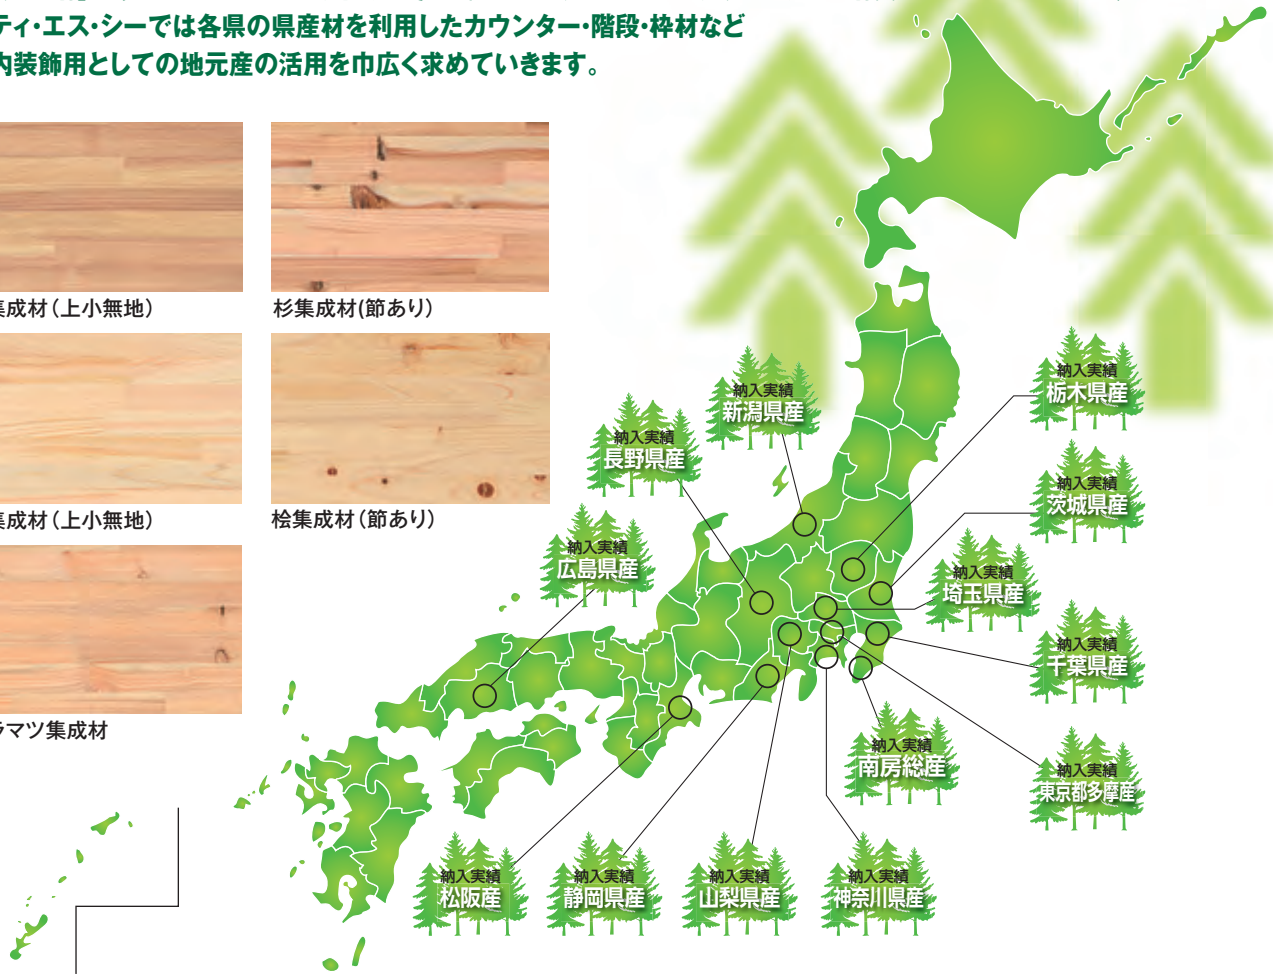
ティ・エス・シーでは各県の県産材を利用したカウンター・階段・枠材など
内装飾用としての地元産の活用を巾広く求めていきます。

集成材(上小無地)

杉集成材(節あり)

集成材(上小無地)

桧集成材(節あり)

ラマツ集成材

納入実績
新潟県産

納入実績
長野県産

納入実績
栃木県産

納入実績
茨城県産

納入実績
広島県産

納入実績
埼玉県産

納入実績
千葉県産

納入実績
南房総産

納入実績
東京都多摩産

納入実績
松阪産

納入実績
静岡県産

納入実績
山梨県産

納入実績
神奈川県産